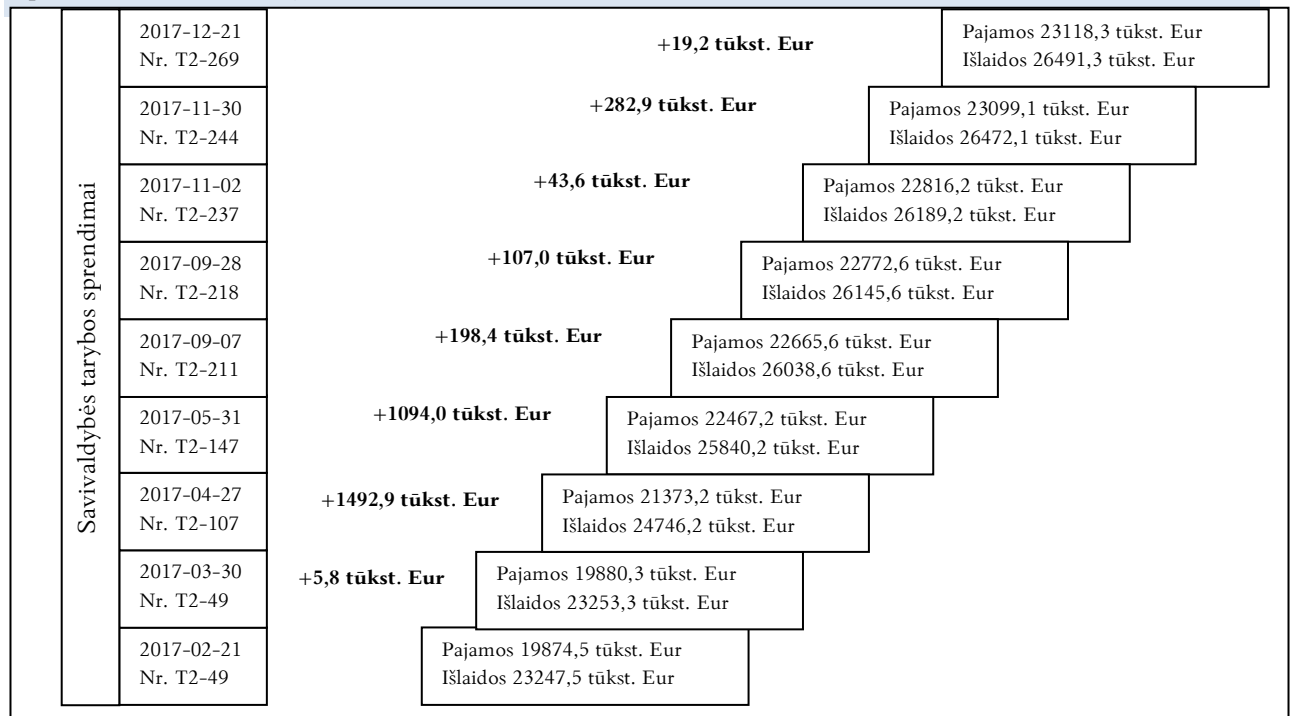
Savivaldybės tarybos sprendimai

| | |
|---|---|
| 2017-12-21 Nr. T2-269 | +19,2 tūkst. Eur — Pajamos 23118,3 tūkst. Eur Išlaidos 26491,3 tūkst. Eur |
| 2017-11-30 Nr. T2-244 | +282,9 tūkst. Eur — Pajamos 23099,1 tūkst. Eur Išlaidos 26472,1 tūkst. Eur |
| 2017-11-02 Nr. T2-237 | +43,6 tūkst. Eur — Pajamos 22816,2 tūkst. Eur Išlaidos 26189,2 tūkst. Eur |
| 2017-09-28 Nr. T2-218 | +107,0 tūkst. Eur — Pajamos 22772,6 tūkst. Eur Išlaidos 26145,6 tūkst. Eur |
| 2017-09-07 Nr. T2-211 | +198,4 tūkst. Eur — Pajamos 22665,6 tūkst. Eur Išlaidos 26038,6 tūkst. Eur |
| 2017-05-31 Nr. T2-147 | +1094,0 tūkst. Eur — Pajamos 22467,2 tūkst. Eur Išlaidos 25840,2 tūkst. Eur |
| 2017-04-27 Nr. T2-107 | +1492,9 tūkst. Eur — Pajamos 21373,2 tūkst. Eur Išlaidos 24746,2 tūkst. Eur |
| 2017-03-30 Nr. T2-49 | +5,8 tūkst. Eur — Pajamos 19880,3 tūkst. Eur Išlaidos 23253,3 tūkst. Eur |
| 2017-02-21 Nr. T2-49 | Pajamos 19874,5 tūkst. Eur Išlaidos 23247,5 tūkst. Eur |